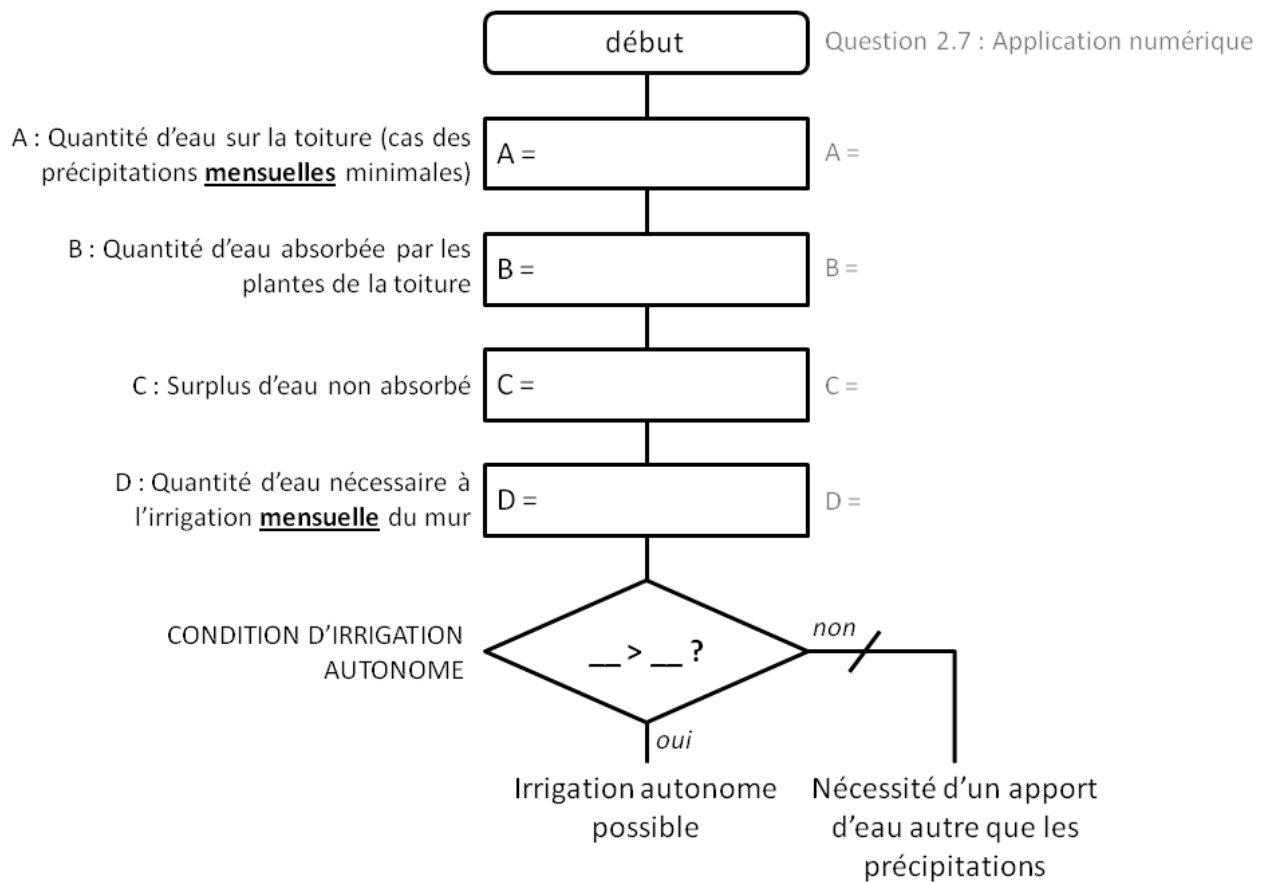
début

Question 2.7 : Application numérique

A : Quantité d'eau sur la toiture (cas des précipitations **mensuelles** minimales)

A =

A =

B : Quantité d'eau absorbée par les plantes de la toiture

B =

B =

C : Surplus d'eau non absorbé

C =

C =

D : Quantité d'eau nécessaire à l'irrigation **mensuelle** du mur

D =

D =

CONDITION D'IRRIGATION AUTONOME

__ > __ ?

non

oui

Irrigation autonome possible

Nécessité d'un apport d'eau autre que les précipitations